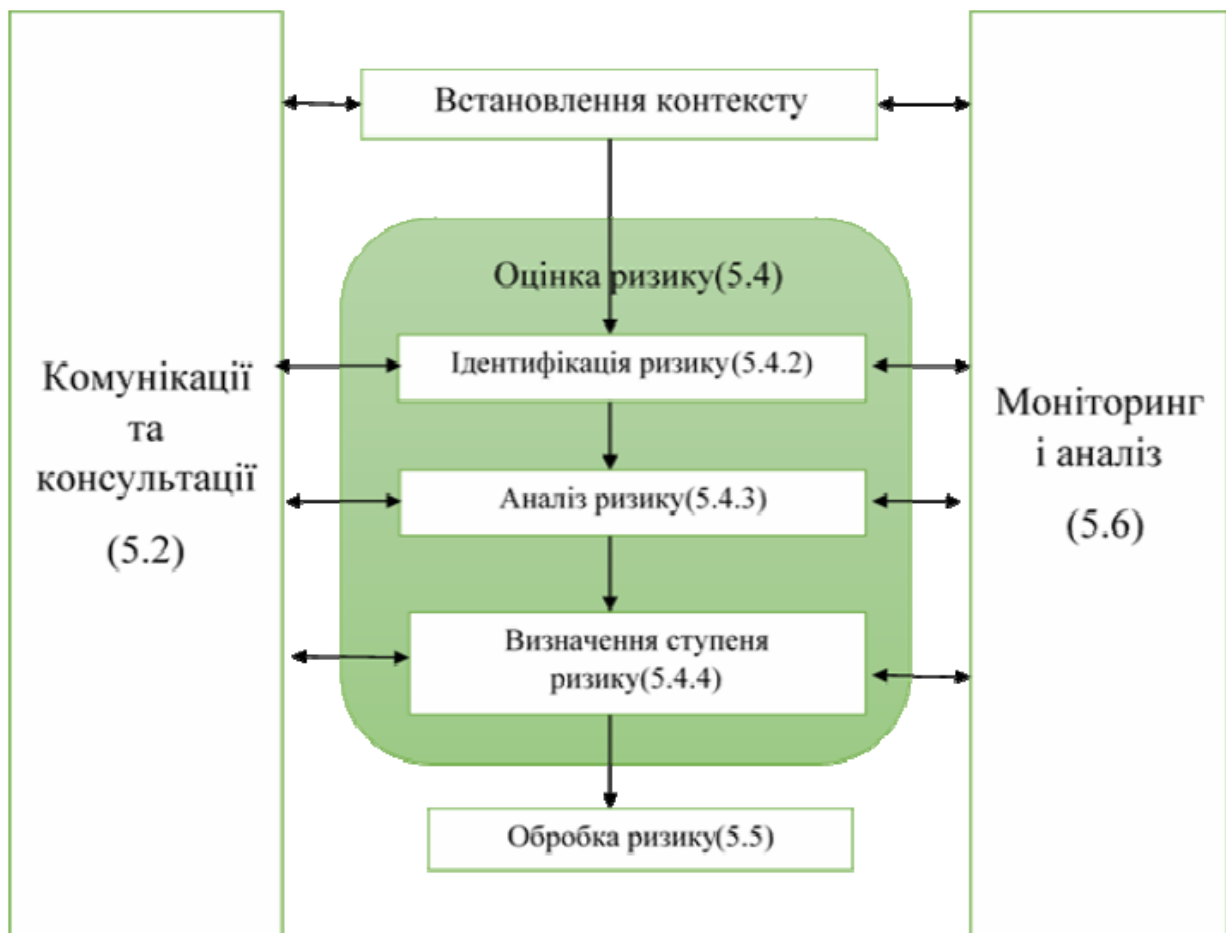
Встановлення контексту

Комунікації та консультації

(5.2)

Оцінка ризику(5.4)

Ідентифікація ризику(5.4.2)

Аналіз ризику(5.4.3)

Визначення ступеня ризику(5.4.4)

Моніторинг і аналіз

(5.6)

Обробка ризику(5.5)